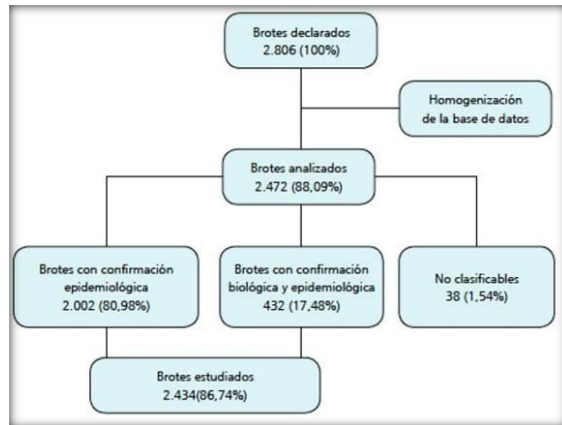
Brotes declarados
2.806 (100%)

Homogenización de la base de datos

Brotes analizados
2.472 (88,09%)

Brotes con confirmación epidemiológica
2.002 (80,98%)

Brotes con confirmación biológica y epidemiológica
432 (17,48%)

No clasificables
38 (1,54%)

Brotes estudiados
2.434(86,74%)